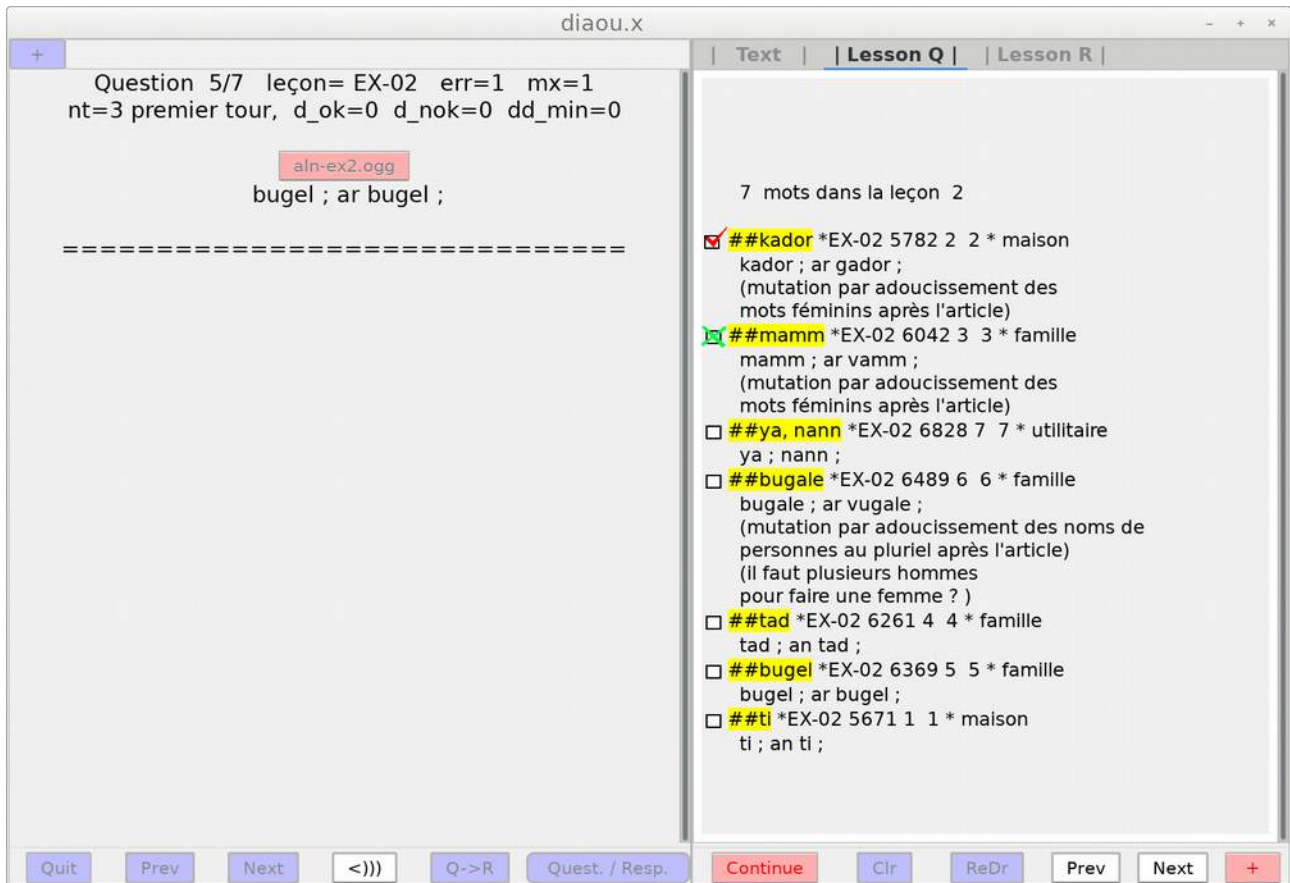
diaou.x

- + ×

+

Question 5/7 leçon= EX-02 err=1 mx=1
nt=3 premier tour, d_ok=0 d_nok=0 dd_min=0

aln-ex2.ogg

bugel ; ar bugel ;

==============================

| Text | | Lesson Q | | Lesson R |

7 mots dans la leçon 2

##kador *EX-02 5782 2 2 * maison
kador ; ar gador ;
(mutation par adoucissement des mots féminins après l'article)

##mamm *EX-02 6042 3 3 * famille
mamm ; ar vamm ;
(mutation par adoucissement des mots féminins après l'article)

##ya, nann *EX-02 6828 7 7 * utilitaire
ya ; nann ;

##bugale *EX-02 6489 6 6 * famille
bugale ; ar vugale ;
(mutation par adoucissement des noms de personnes au pluriel après l'article)
(il faut plusieurs hommes pour faire une femme ? )

##tad *EX-02 6261 4 4 * famille
tad ; an tad ;

##bugel *EX-02 6369 5 5 * famille
bugel ; ar bugel ;

##ti *EX-02 5671 1 1 * maison
ti ; an ti ;

Quit Prev Next <))) Q->R Quest. / Resp.

Continue Clr ReDr Prev Next +